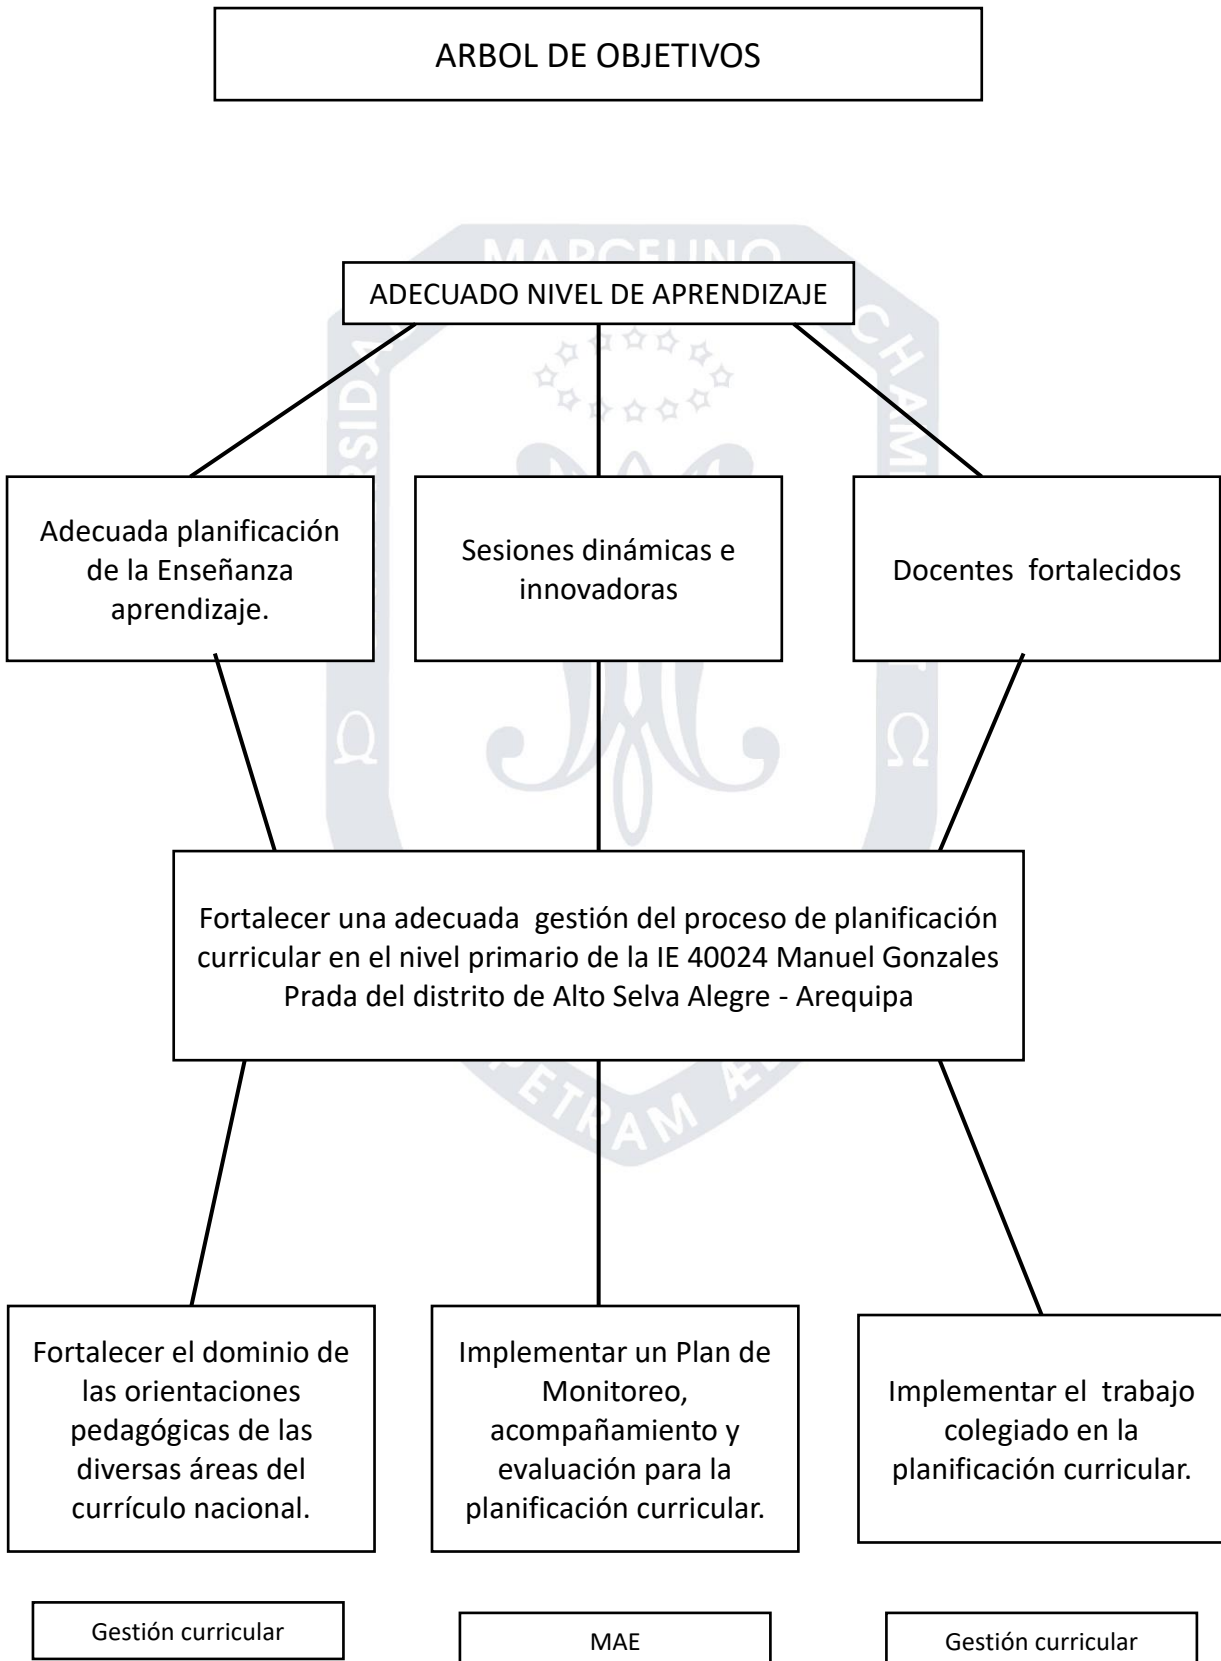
ARBOL DE OBJETIVOS

ADECUADO NIVEL DE APRENDIZAJE

Adecuada planificación de la Enseñanza aprendizaje.

Sesiones dinámicas e innovadoras

Docentes fortalecidos

Fortalecer una adecuada gestión del proceso de planificación curricular en el nivel primario de la IE 40024 Manuel Gonzales Prada del distrito de Alto Selva Alegre - Arequipa

Fortalecer el dominio de las orientaciones pedagógicas de las diversas áreas del currículo nacional.

Implementar un Plan de Monitoreo, acompañamiento y evaluación para la planificación curricular.

Implementar el trabajo colegiado en la planificación curricular.

Gestión curricular

MAE

Gestión curricular